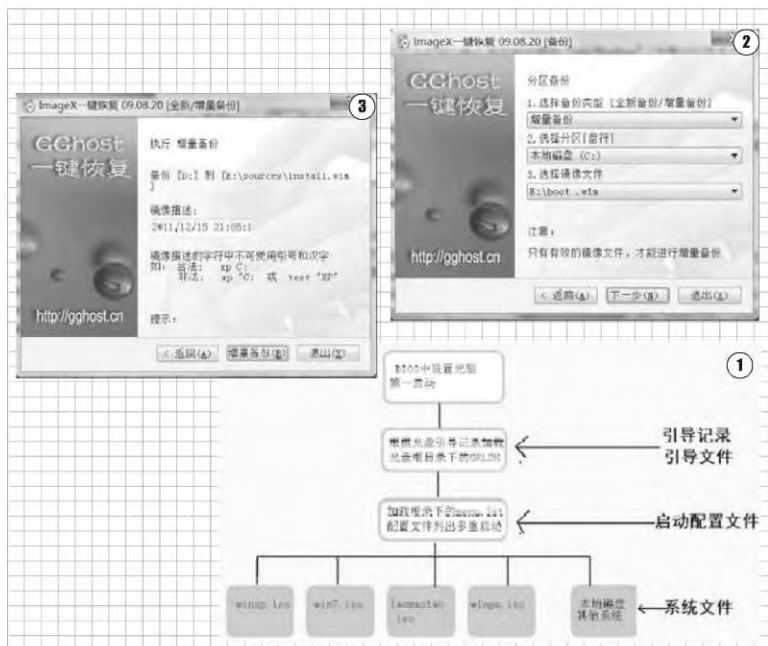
ImageX一键恢复 09.08.20 [全新/增量备份]

3

CGhost
一键恢复

http://gghost.cn

执行 增量备份

备份 [D:] 到 [E:\sources\install.wim
]

镜像描述：
2011/12/15 21:05:1

镜像描述的字符中不可使用引号和汉字
如：合法： xp C:
非法： xp "C: 或 test "XP"

提示：

< 返回(A)　增量备份(B)　退出(X)

ImageX一键恢复 09.08.20 [备份]

2

CGhost
一键恢复

http://gghost.cn

分区备份

1. 选择备份类型 [全新备份/增量备份]
增量备份
2. 选择分区[盘符]
本地磁盘 (C:)
3. 选择镜像文件
E:\boot .wim

注意：
只有有效的镜像文件，才能进行增量备份

< 返回(A)　下一步(B)　退出(X)

1

BIOS中设置光驱第一启动

根据光盘引导记录加载光盘根目录下的GRLDR

引导记录
引导文件

加载根目录下的menu.lst配置文件列出多重启动

启动配置文件

winxp.iso　win7.iso　laomaotao.iso　winpe.iso　本地磁盘其他系统

系统文件